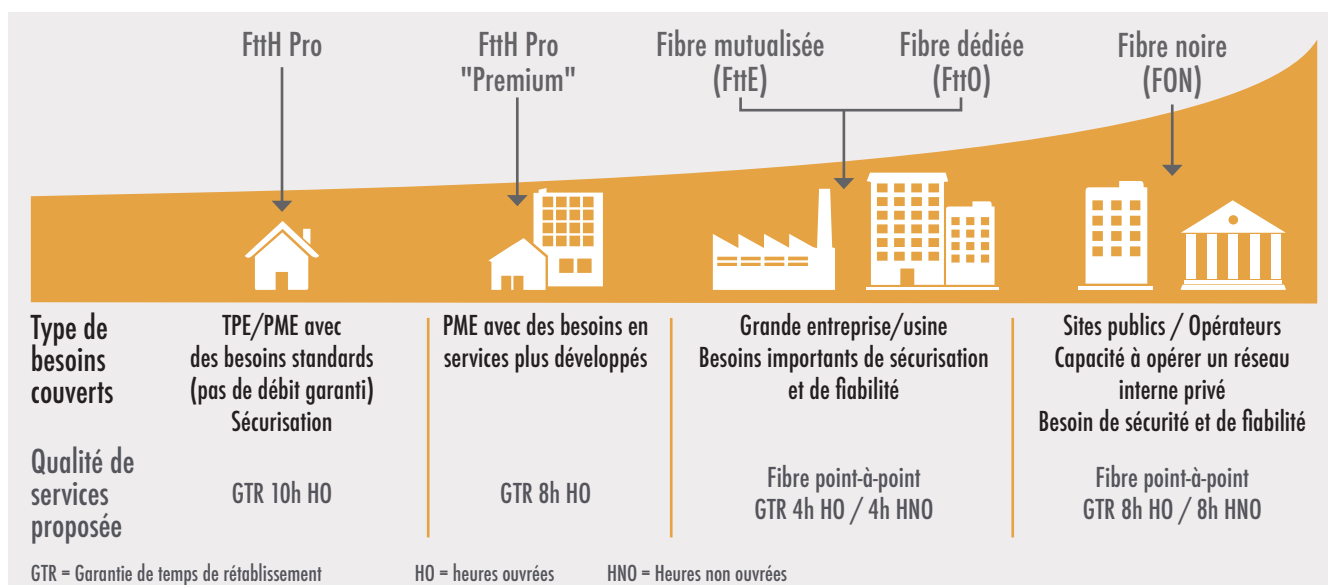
FttH Pro

FttH Pro "Premium"

Fibre mutualisée (FttE)

Fibre dédiée (FttO)

Fibre noire (FON)

Type de besoins couverts

TPE/PME avec des besoins standards (pas de débit garanti) Sécurisation

PME avec des besoins en services plus développés

Grande entreprise/usine Besoins importants de sécurisation et de fiabilité

Sites publics / Opérateurs Capacité à opérer un réseau interne privé Besoin de sécurité et de fiabilité

Qualité de services proposée

GTR 10h HO

GTR 8h HO

Fibre point-à-point GTR 4h HO / 4h HNO

Fibre point-à-point GTR 8h HO / 8h HNO

GTR = Garantie de temps de rétablissement HO = heures ouvrées HNO = Heures non ouvrées